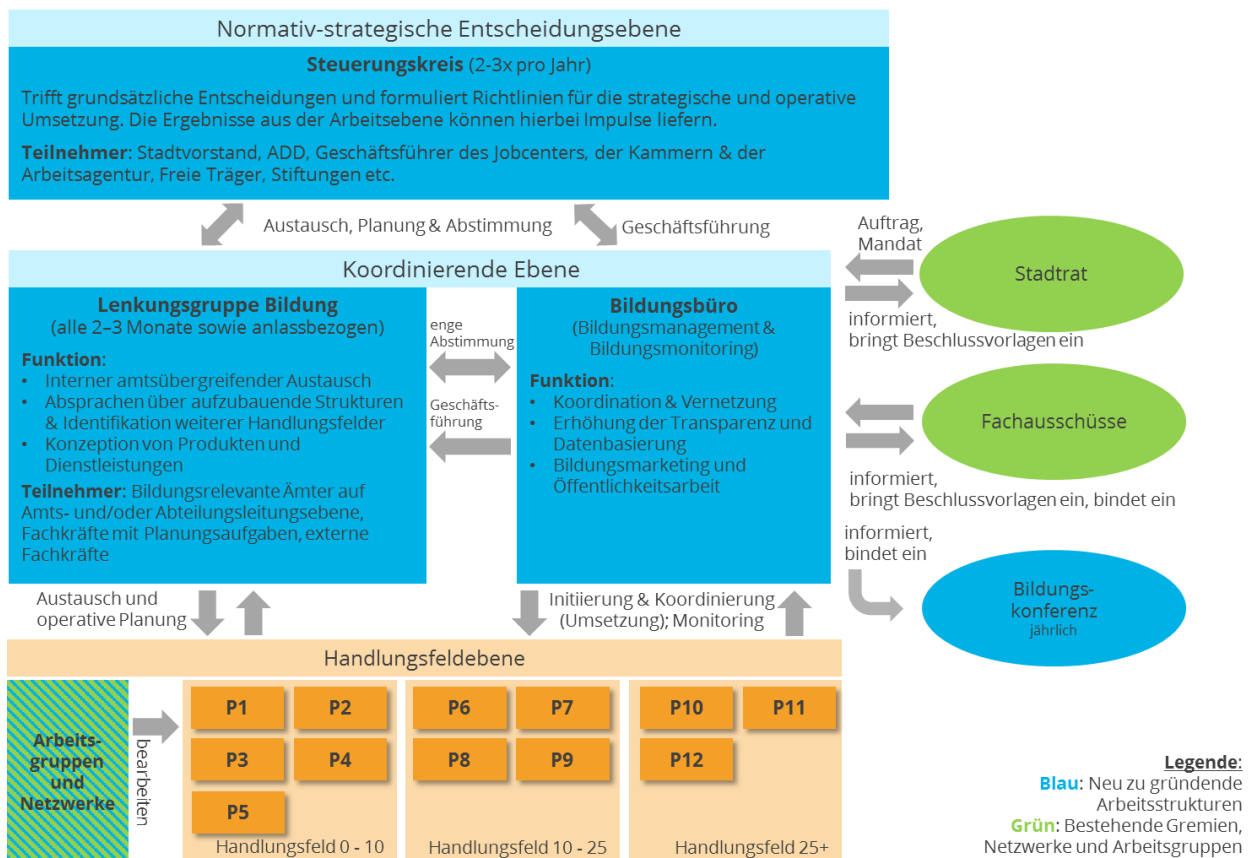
Normativ-strategische Entscheidungsebene

**Steuerungskreis** (2-3x pro Jahr)

Trifft grundsätzliche Entscheidungen und formuliert Richtlinien für die strategische und operative Umsetzung. Die Ergebnisse aus der Arbeitsebene können hierbei Impulse liefern.

**Teilnehmer**: Stadtvorstand, ADD, Geschäftsführer des Jobcenters, der Kammern & der Arbeitsagentur, Freie Träger, Stiftungen etc.

Austausch, Planung & Abstimmung

Geschäftsführung

Auftrag, Mandat

Stadtrat

informiert, bringt Beschlussvorlagen ein

Koordinierende Ebene

**Lenkungsgruppe Bildung**
(alle 2–3 Monate sowie anlassbezogen)

**Funktion**:
• Interner amtsübergreifender Austausch
• Absprachen über aufzubauende Strukturen & Identifikation weiterer Handlungsfelder
• Konzeption von Produkten und Dienstleistungen

**Teilnehmer**: Bildungsrelevante Ämter auf Amts- und/oder Abteilungsleitungsebene, Fachkräfte mit Planungsaufgaben, externe Fachkräfte

enge Abstimmung

Geschäftsführung

**Bildungsbüro**
(Bildungsmanagement & Bildungsmonitoring)

**Funktion**:
• Koordination & Vernetzung
• Erhöhung der Transparenz und Datenbasierung
• Bildungsmarketing und Öffentlichkeitsarbeit

Fachausschüsse

informiert, bringt Beschlussvorlagen ein, bindet ein

informiert, bindet ein

Bildungskonferenz
jährlich

Austausch und operative Planung

Initiierung & Koordinierung (Umsetzung); Monitoring

Handlungsfeldebene

Arbeitsgruppen und Netzwerke

bearbeiten

P1 P2 P3 P4 P5
Handlungsfeld 0 - 10

P6 P7 P8 P9
Handlungsfeld 10 - 25

P10 P11 P12
Handlungsfeld 25+

Legende:
Blau: Neu zu gründende Arbeitsstrukturen
Grün: Bestehende Gremien, Netzwerke und Arbeitsgruppen